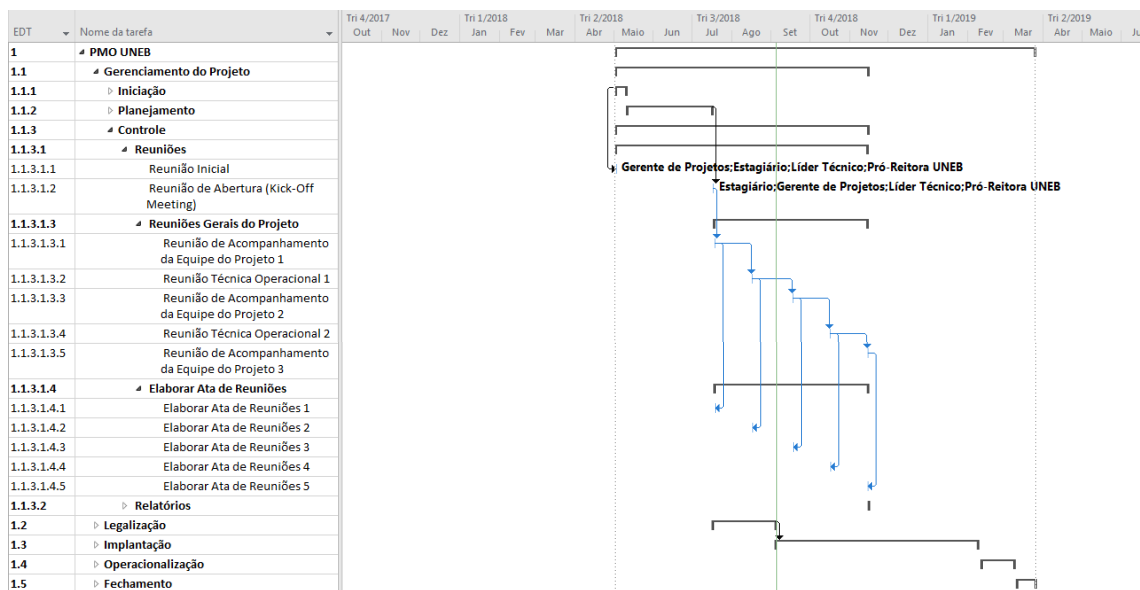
| EDT | Nome da tarefa |
|---|---|
| 1 | ◢ PMO UNEB |
| 1.1 | ◢ Gerenciamento do Projeto |
| 1.1.1 | ▷ Iniciação |
| 1.1.2 | ▷ Planejamento |
| 1.1.3 | ◢ Controle |
| 1.1.3.1 | ◢ Reuniões |
| 1.1.3.1.1 | Reunião Inicial |
| 1.1.3.1.2 | Reunião de Abertura (Kick-Off Meeting) |
| 1.1.3.1.3 | ◢ Reuniões Gerais do Projeto |
| 1.1.3.1.3.1 | Reunião de Acompanhamento da Equipe do Projeto 1 |
| 1.1.3.1.3.2 | Reunião Técnica Operacional 1 |
| 1.1.3.1.3.3 | Reunião de Acompanhamento da Equipe do Projeto 2 |
| 1.1.3.1.3.4 | Reunião Técnica Operacional 2 |
| 1.1.3.1.3.5 | Reunião de Acompanhamento da Equipe do Projeto 3 |
| 1.1.3.1.4 | ◢ Elaborar Ata de Reuniões |
| 1.1.3.1.4.1 | Elaborar Ata de Reuniões 1 |
| 1.1.3.1.4.2 | Elaborar Ata de Reuniões 2 |
| 1.1.3.1.4.3 | Elaborar Ata de Reuniões 3 |
| 1.1.3.1.4.4 | Elaborar Ata de Reuniões 4 |
| 1.1.3.1.4.5 | Elaborar Ata de Reuniões 5 |
| 1.1.3.2 | ▷ Relatórios |
| 1.2 | ▷ Legalização |
| 1.3 | ▷ Implantação |
| 1.4 | ▷ Operacionalização |
| 1.5 | ▷ Fechamento |

Tri 4/2017 Out Nov Dez Tri 1/2018 Jan Fev Mar Tri 2/2018 Abr Maio Jun Tri 3/2018 Jul Ago Set Tri 4/2018 Out Nov Dez Tri 1/2019 Jan Fev Mar Tri 2/2019 Abr Maio Ju

Gerente de Projetos;Estagiário;Líder Técnico;Pró-Reitora UNEB
Estagiário;Gerente de Projetos;Líder Técnico;Pró-Reitora UNEB